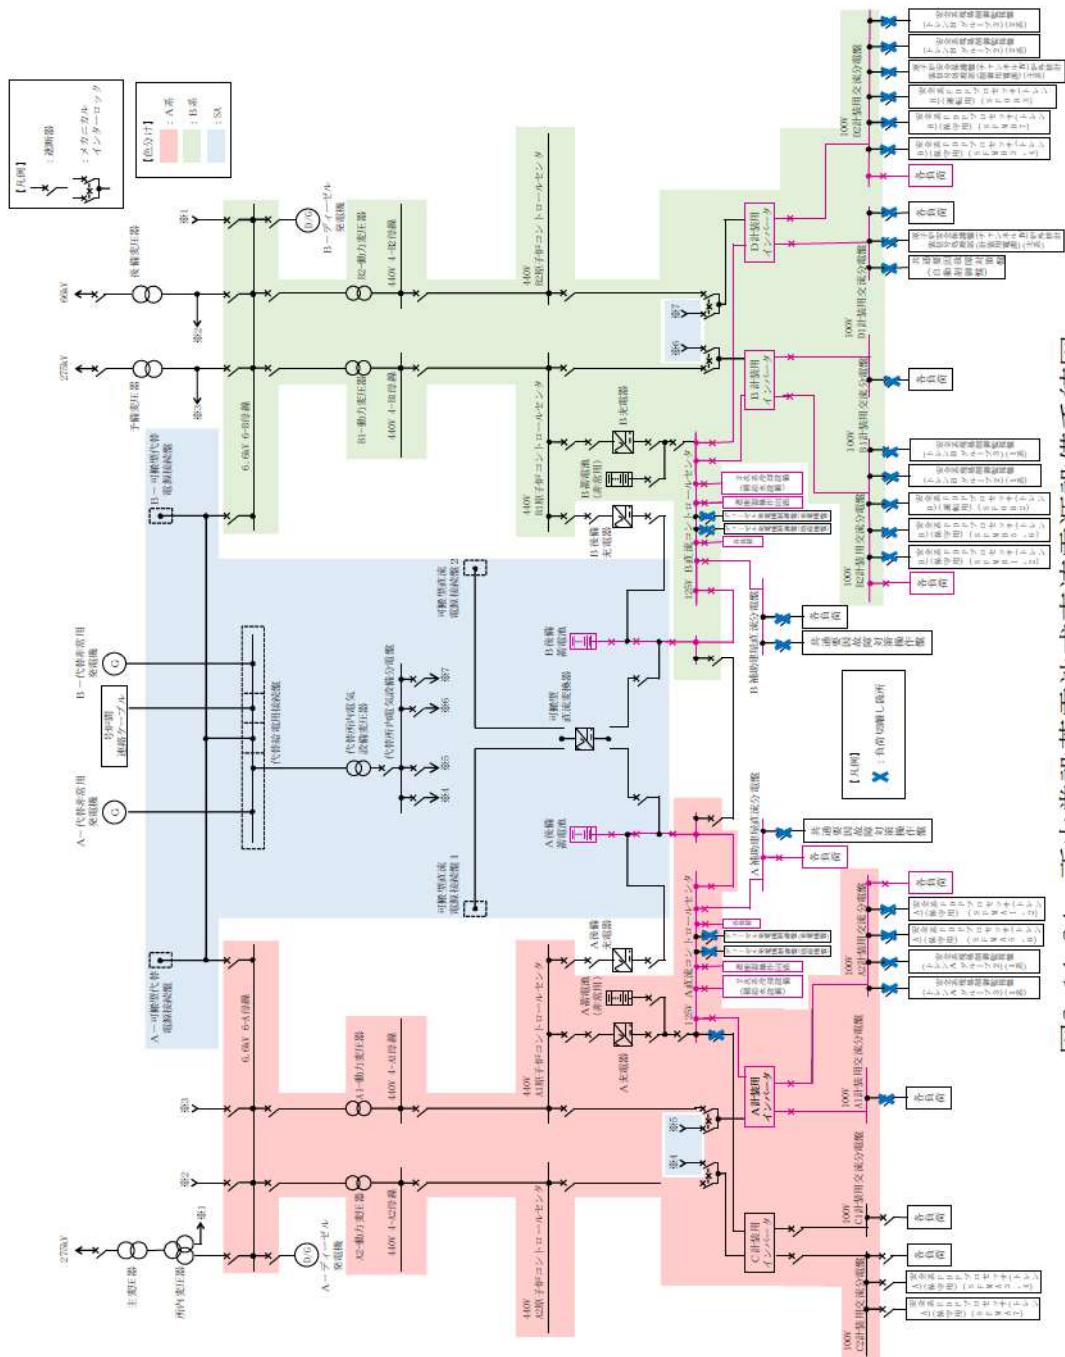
【凡例】
：遮断器
：メカニカルインターロック

【色分け】
：A系
：B系
：SA

66kV
275kV
275kV
起動変圧器
予備変圧器
主変圧器
所内変圧器

B－ディーゼル発電機
A－ディーゼル発電機
D/G
D/G

6.6kV 6-B母線
6.6kV 6-A母線
B2－動力変圧器
B1－動力変圧器
A1－動力変圧器
A2－動力変圧器
440V 4-B2母線
440V 4-B1母線
440V 4-A1母線
440V 4-A2母線

440V B2原子炉コントロールセンタ
440V B1原子炉コントロールセンタ
440V A1原子炉コントロールセンタ
440V A2原子炉コントロールセンタ

B－可搬型代替電源接続盤
A－可搬型代替電源接続盤
B－代替非常用発電機
A－代替非常用発電機
G
G
号炉間連絡ケーブル
代替所内電気設備用接続盤
代替所内電気設備変圧器
代替所内電気設備分電盤

可搬型直流電源接続盤2
可搬型直流電源接続盤1
可搬型直流変換器

B充電器
B蓄電池（非常用）
B後備充電器
B後備蓄電池
A充電器
A蓄電池（非常用）
A後備充電器
A後備蓄電池

125V B直流コントロールセンタ
125V A直流コントロールセンタ
B補助建屋直流分電盤
A補助建屋直流分電盤

B計装用インバータ
A計装用インバータ
D計装用インバータ
C計装用インバータ

100V B2計装用交流分電盤
100V B1計装用交流分電盤
100V D2計装用交流分電盤
100V D1計装用交流分電盤
100V A2計装用交流分電盤
100V A1計装用交流分電盤
100V C1計装用交流分電盤
100V C2計装用交流分電盤

各負荷
共通要因故障対策盤
安全系プロセス計装盤
安全系プロセス計装盤
原子炉安全保護盤
原子炉安全保護計装盤

【凡例】
：負荷切離し箇所

図2.14-2 主な直流電源設備構成図